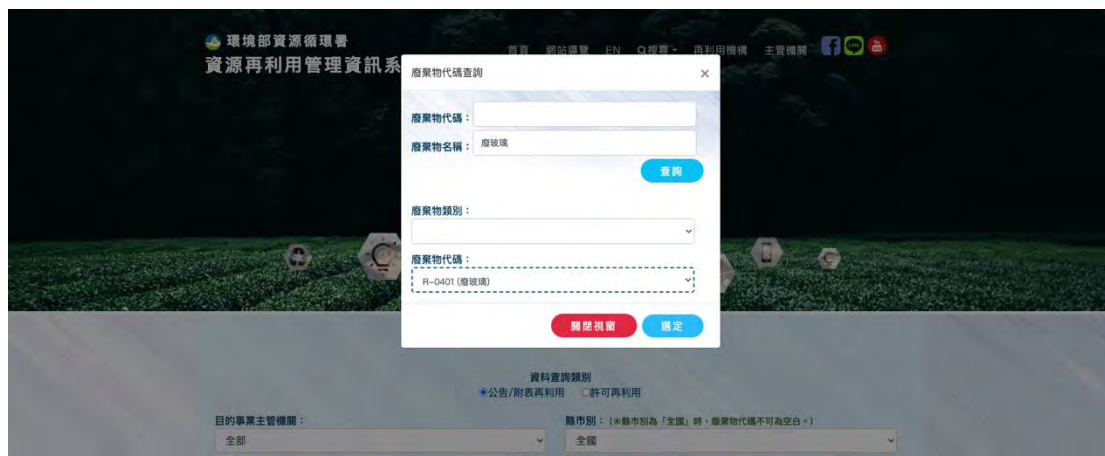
環境部資源循環署
資源再利用管理資訊系

首頁 網站導覽 EN Q搜尋 再利用機構 主管機關

廢棄物代碼查詢 ×

廢棄物代碼：

廢棄物名稱： 廢玻璃

查詢

廢棄物類別：

廢棄物代碼：

R-0401 (廢玻璃)

關閉視窗 選定

資料查詢類別
◉公告/附表再利用 ○許可再利用

目的事業主管機關：
全部

縣市別：(※縣市別為「全國」時，廢棄物代碼不可為空白。)
全國